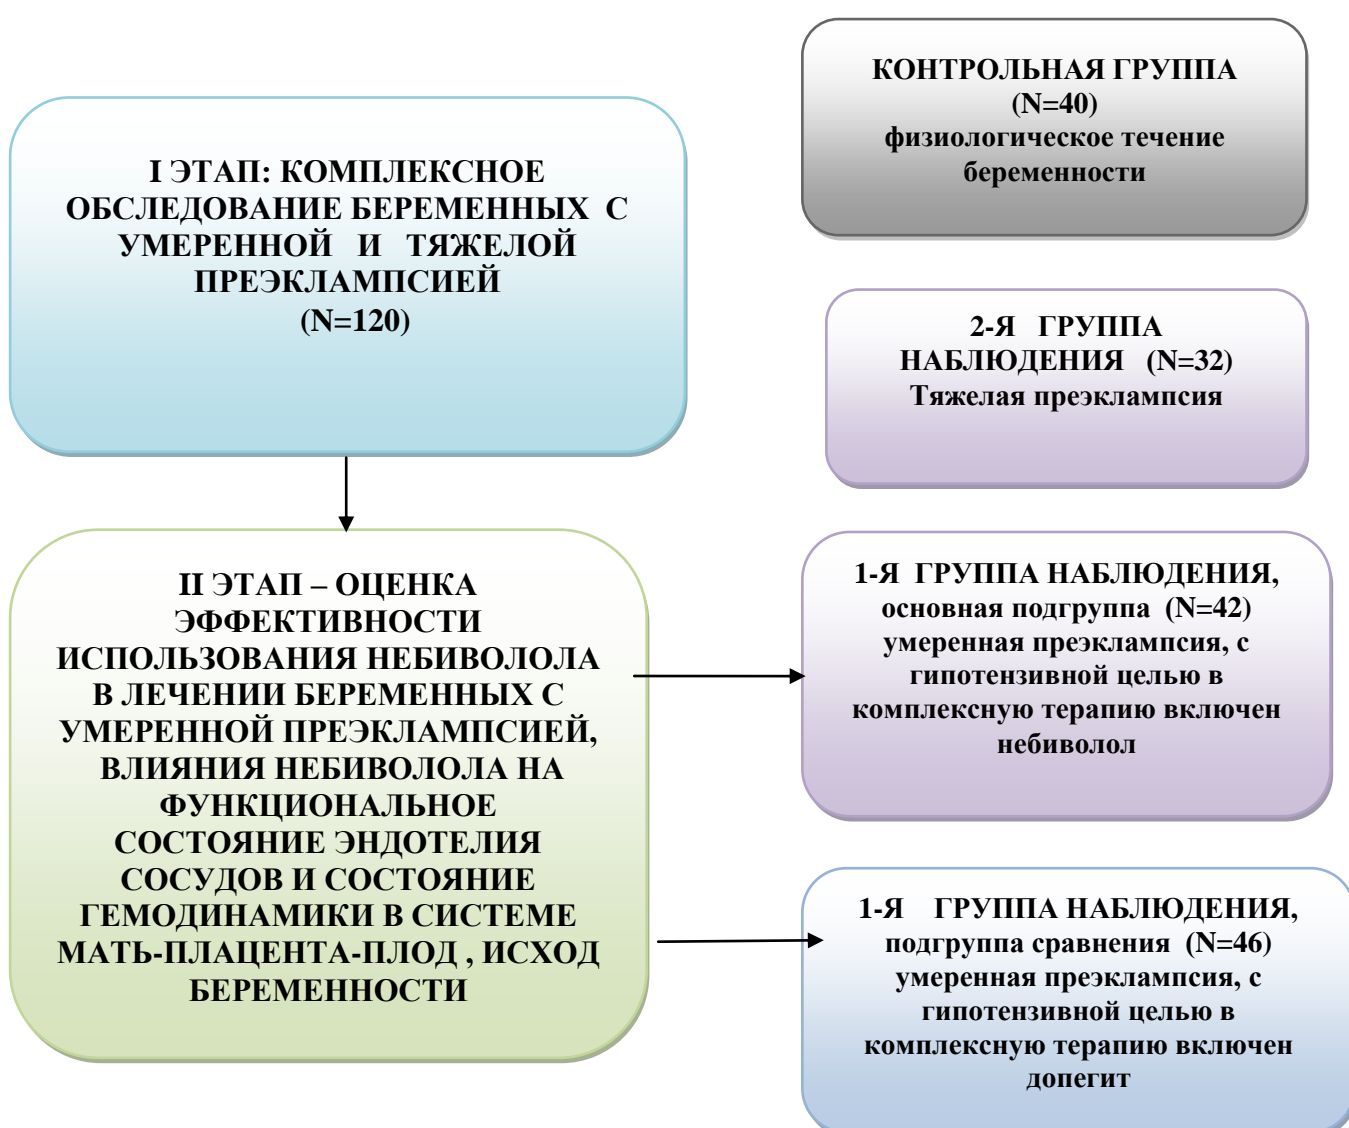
I ЭТАП: КОМПЛЕКСНОЕ ОБСЛЕДОВАНИЕ БЕРЕМЕННЫХ С УМЕРЕННОЙ И ТЯЖЕЛОЙ ПРЕЭКЛАМПСИЕЙ (N=120)

КОНТРОЛЬНАЯ ГРУППА (N=40) физиологическое течение беременности

2-Я ГРУППА НАБЛЮДЕНИЯ (N=32) Тяжелая преэклампсия

II ЭТАП – ОЦЕНКА ЭФФЕКТИВНОСТИ ИСПОЛЬЗОВАНИЯ НЕБИВОЛОЛА В ЛЕЧЕНИИ БЕРЕМЕННЫХ С УМЕРЕННОЙ ПРЕЭКЛАМПСИЕЙ, ВЛИЯНИЯ НЕБИВОЛОЛА НА ФУНКЦИОНАЛЬНОЕ СОСТОЯНИЕ ЭНДОТЕЛИЯ СОСУДОВ И СОСТОЯНИЕ ГЕМОДИНАМИКИ В СИСТЕМЕ МАТЬ-ПЛАЦЕНТА-ПЛОД , ИСХОД БЕРЕМЕННОСТИ

1-Я ГРУППА НАБЛЮДЕНИЯ, основная подгруппа (N=42) умеренная преэклампсия, с гипотензивной целью в комплексную терапию включен небиволол

1-Я ГРУППА НАБЛЮДЕНИЯ, подгруппа сравнения (N=46) умеренная преэклампсия, с гипотензивной целью в комплексную терапию включен допегит